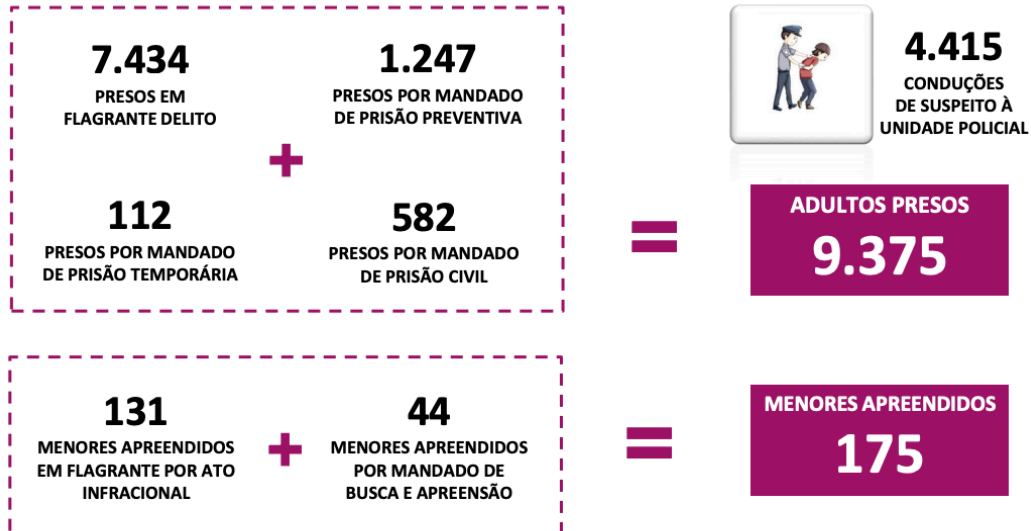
7.434
PRESOS EM FLAGRANTE DELITO

1.247
PRESOS POR MANDADO DE PRISÃO PREVENTIVA

+

112
PRESOS POR MANDADO DE PRISÃO TEMPORÁRIA

582
PRESOS POR MANDADO DE PRISÃO CIVIL

4.415
CONDUÇÕES DE SUSPEITO À UNIDADE POLICIAL

=

ADULTOS PRESOS
9.375

131
MENORES APREENDIDOS EM FLAGRANTE POR ATO INFRACIONAL

+

44
MENORES APREENDIDOS POR MANDADO DE BUSCA E APREENSÃO

=

MENORES APREENDIDOS
175